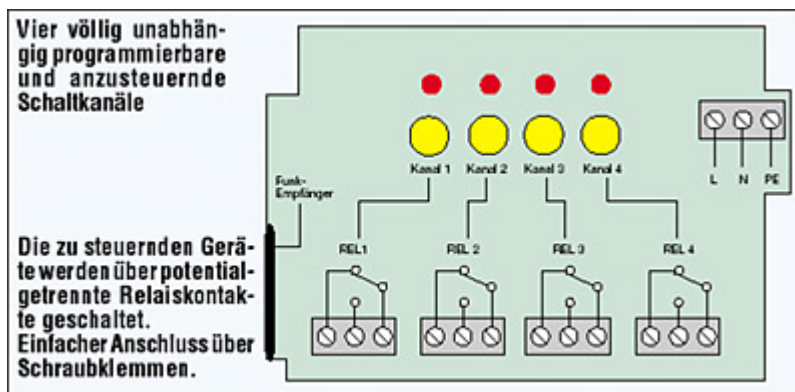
Vier völlig unabhängig programmierbare und anzusteuernde Schaltkanäle

Die zu steuernden Geräte werden über potentialgetrennte Relaiskontakte geschaltet. Einfacher Anschluss über Schraubklemmen.

Funk-Empfänger

Kanal 1
Kanal 2
Kanal 3
Kanal 4

L
N
PE

REL 1
REL 2
REL 3
REL 4